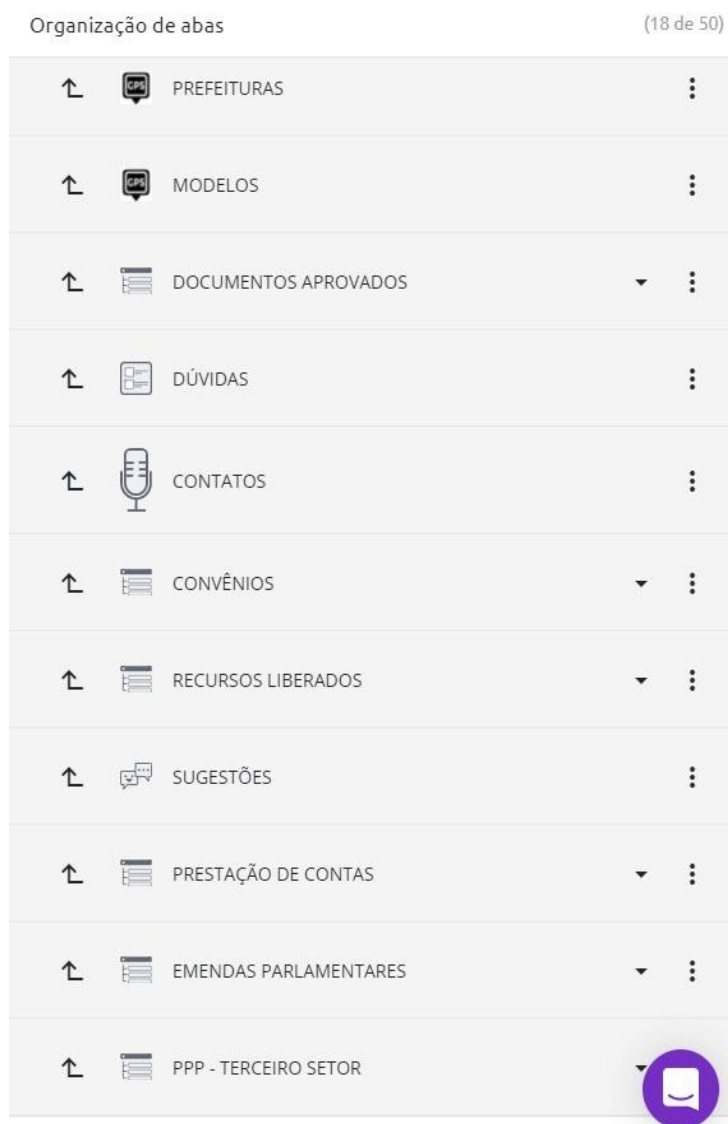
Organização de abas (18 de 50)

PREFEITURAS

MODELOS

DOCUMENTOS APROVADOS

DÚVIDAS

CONTATOS

CONVÊNIOS

RECURSOS LIBERADOS

SUGESTÕES

PRESTAÇÃO DE CONTAS

EMENDAS PARLAMENTARES

PPP - TERCEIRO SETOR